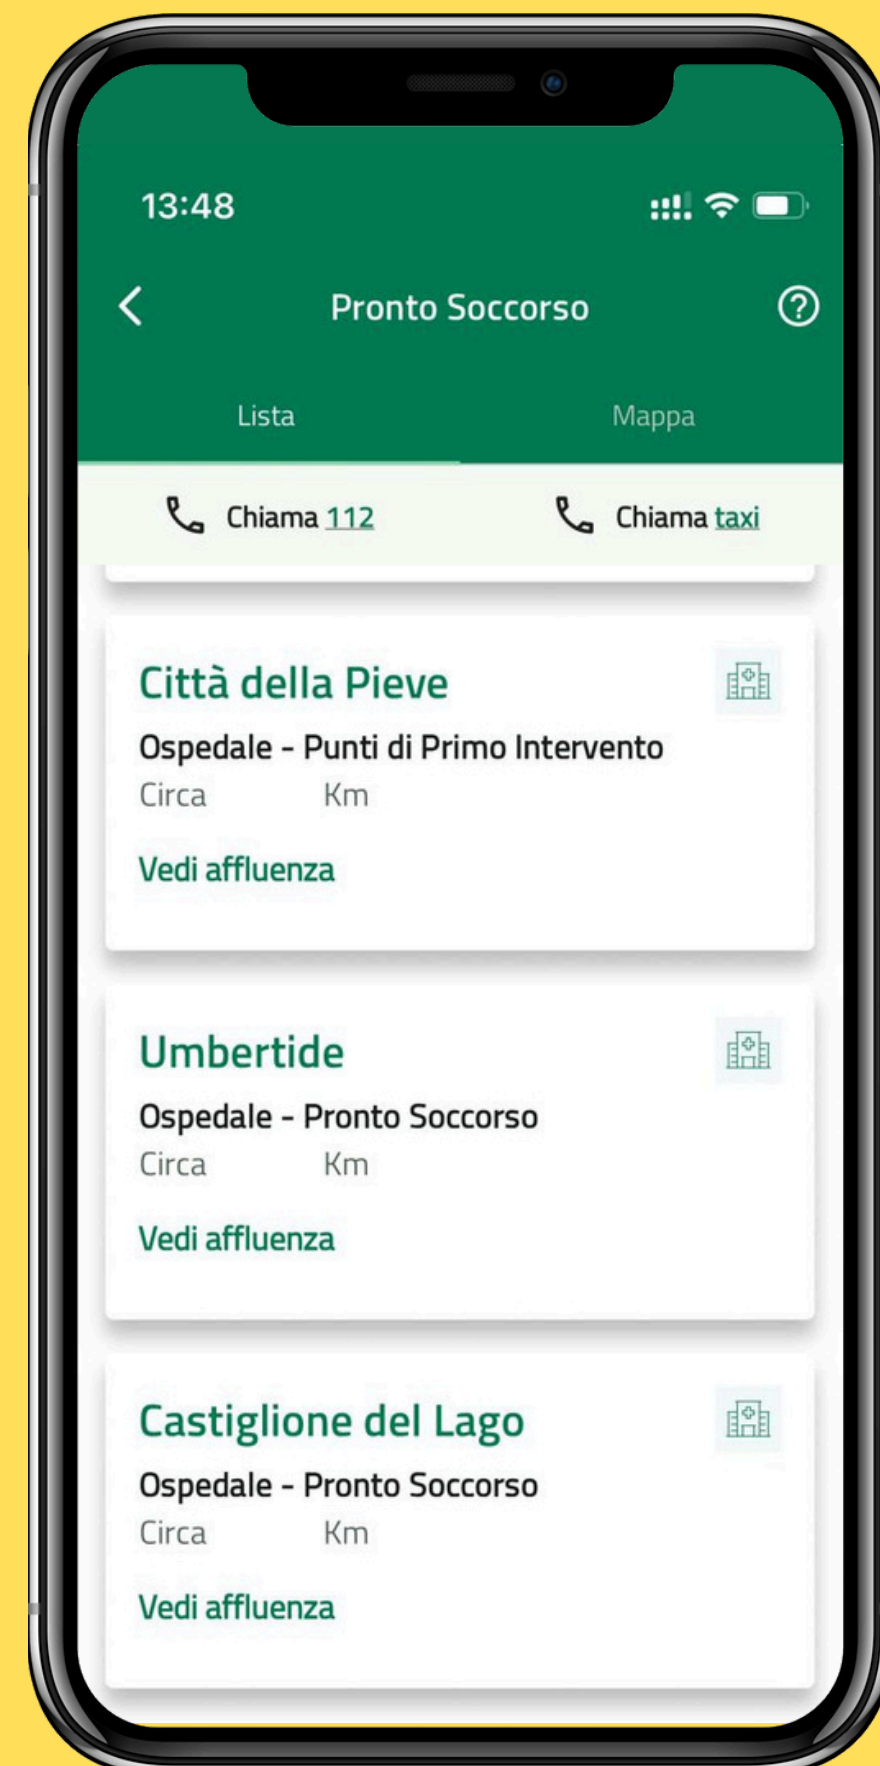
13:48

Pronto Soccorso

Lista

Mappa

Chiama 112

Chiama taxi

Città della Pieve

Ospedale - Punti di Primo Intervento

Circa Km

Vedi affluenza

Umbertide

Ospedale - Pronto Soccorso

Circa Km

Vedi affluenza

Castiglione del Lago

Ospedale - Pronto Soccorso

Circa Km

Vedi affluenza